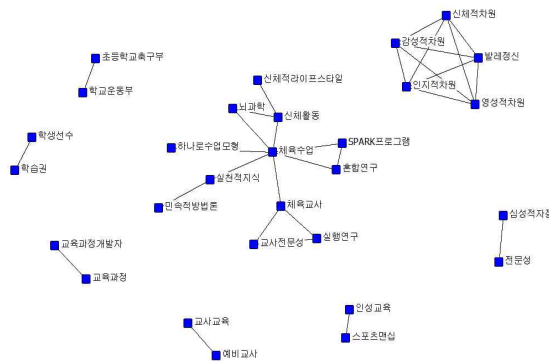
신체적차원
감성적차원
발레정신
인지적차원
영성적차원
초등학교축구부
학교운동부
신체적라이프스타일
뇌과학
신체활동
학생선수
학습권
하나로수업모형
체육수업
SPARK프로그램
혼합연구
실천적지식
민속적방법론
체육교사
교사전문성
실행연구
심성적자
교육과정개발자
교육과정
전문성
인성교육
교사교육
스포츠맨십
예비교사